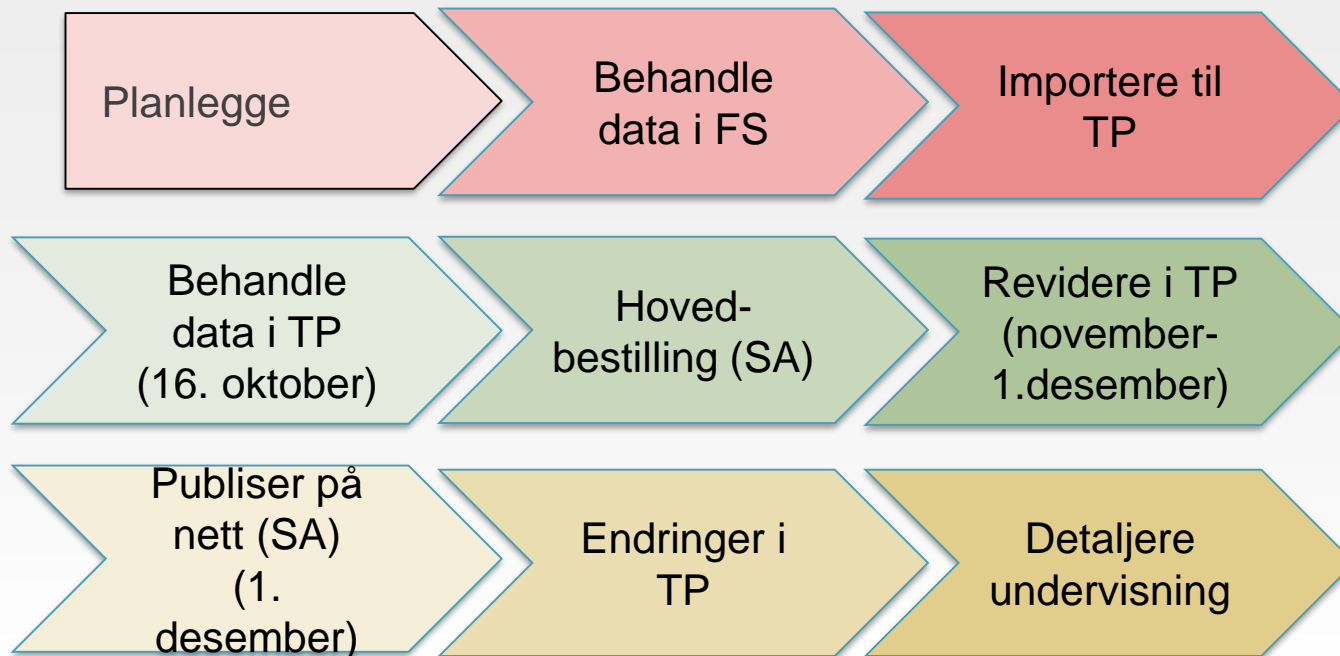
Planlegge

Behandle data i FS

Importere til TP

Behandle data i TP (16. oktober)

Hoved-bestilling (SA)

Revidere i TP (november-1.desember)

Publiser på nett (SA) (1. desember)

Endringer i TP

Detaljere undervisning